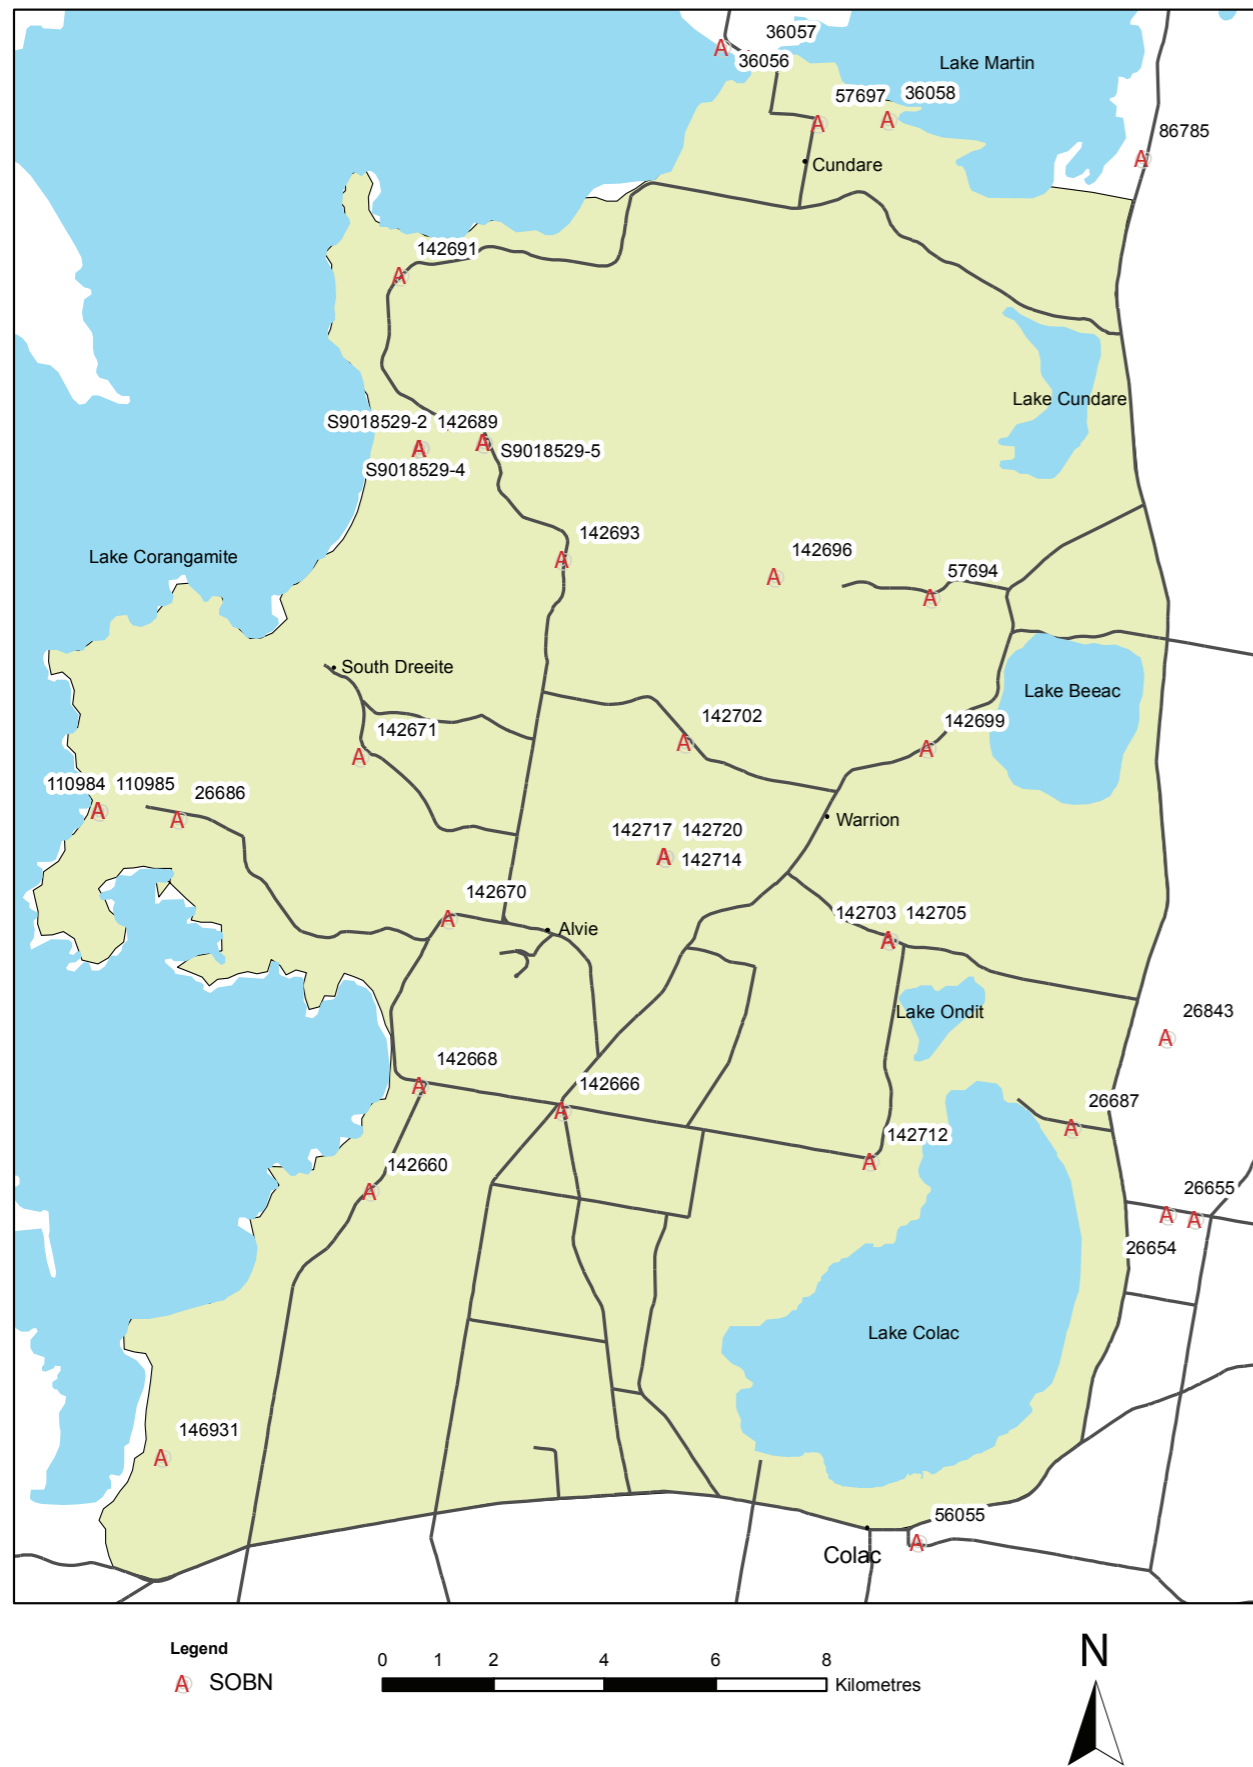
36057
36056
Lake Martin
57697 36058
86785
Cundare
142691
Lake Cundare
S9018529-2 142689
S9018529-5
S9018529-4
142693
142696
57694
Lake Corangamite
South Dreeite
Lake Beeac
142702
142699
142671
110984 110985
26686
Warrion
142717 142720
142714
142670
Alvie
142703 142705
Lake Ondit
26843
142668
142666
26687
142712
142660
26655
26654
Lake Colac
146931
56055
Colac

Legend
SOBN
0 1 2 4 6 8 Kilometres
N